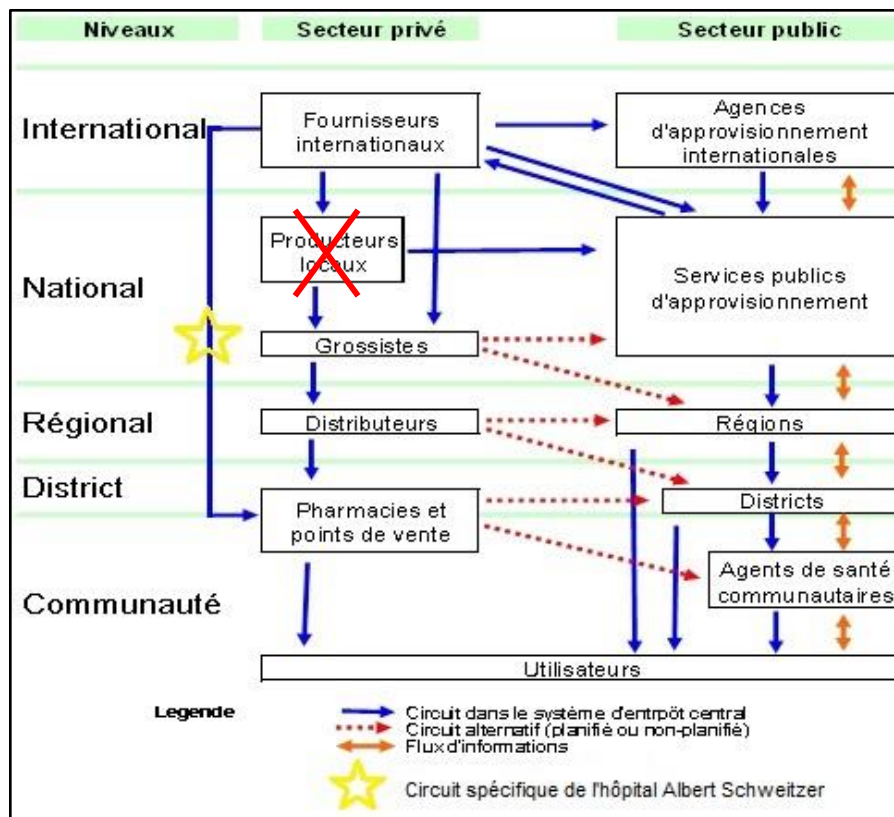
Niveaux

Secteur privé

Secteur public

International

Fournisseurs internationaux

Agences d'approvisionnement internationales

National

Producteurs locaux

Services publics d'approvisionnement

Grossistes

Régional

Distributeurs

Régions

District

Pharmacies et points de vente

Districts

Communauté

Agents de santé communautaires

Utilisateurs

Legende

Circuit dans le système d'entrpôt central

Circuit alternatif (planifié ou non-planifié)

Flux d'informations

Circuit spécifique de l'hôpital Albert Schweitzer